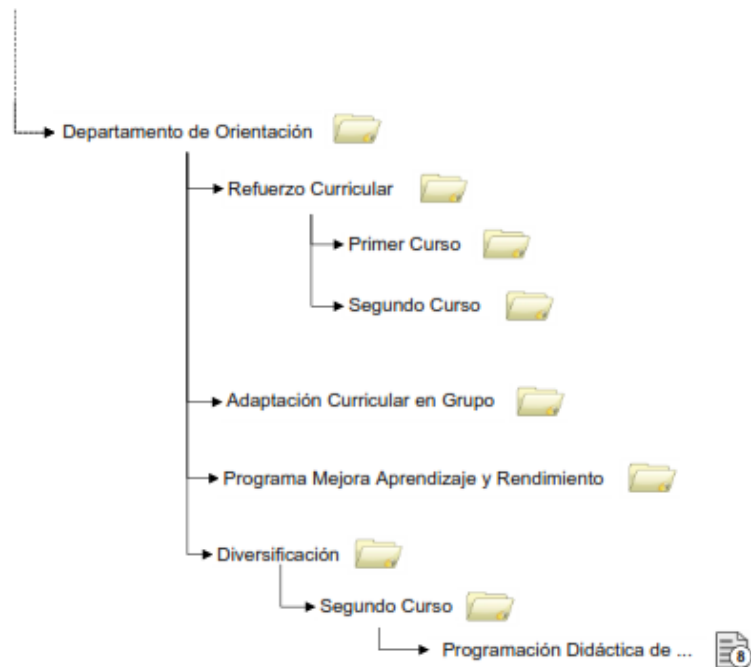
Departamento de Orientación

Refuerzo Curricular

Primer Curso

Segundo Curso

Adaptación Curricular en Grupo

Programa Mejora Aprendizaje y Rendimiento

Diversificación

Segundo Curso

Programación Didáctica de ...

8